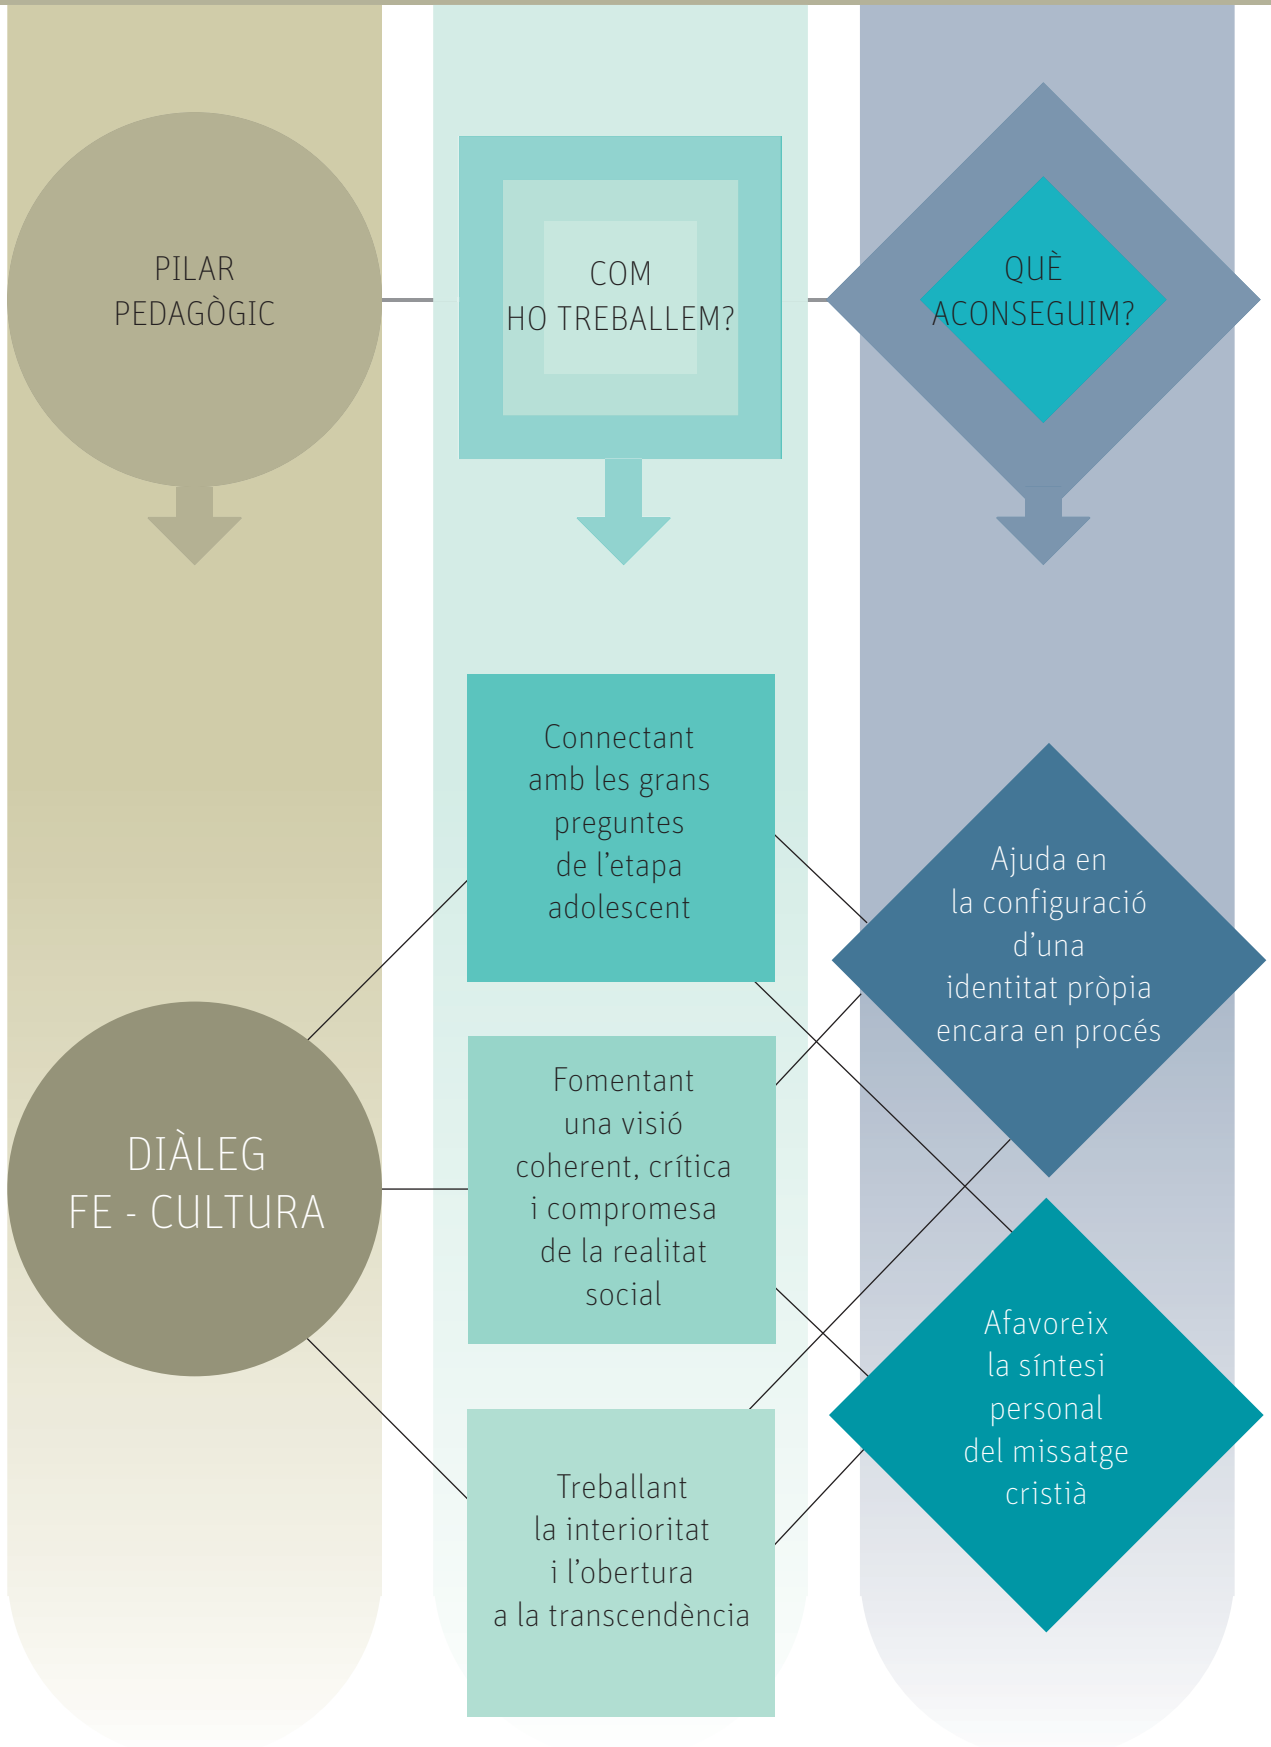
PILAR PEDAGÒGIC

COM HO TREBALLEM?

QUÈ ACONSEGUIM?

Connectant amb les grans preguntes de l'etapa adolescent

Ajuda en la configuració d'una identitat pròpia encara en procés

DIÀLEG FE - CULTURA

Fomentant una visió coherent, crítica i compromesa de la realitat social

Afavoreix la síntesi personal del missatge cristià

Treballant la interioritat i l'obertura a la transcendència